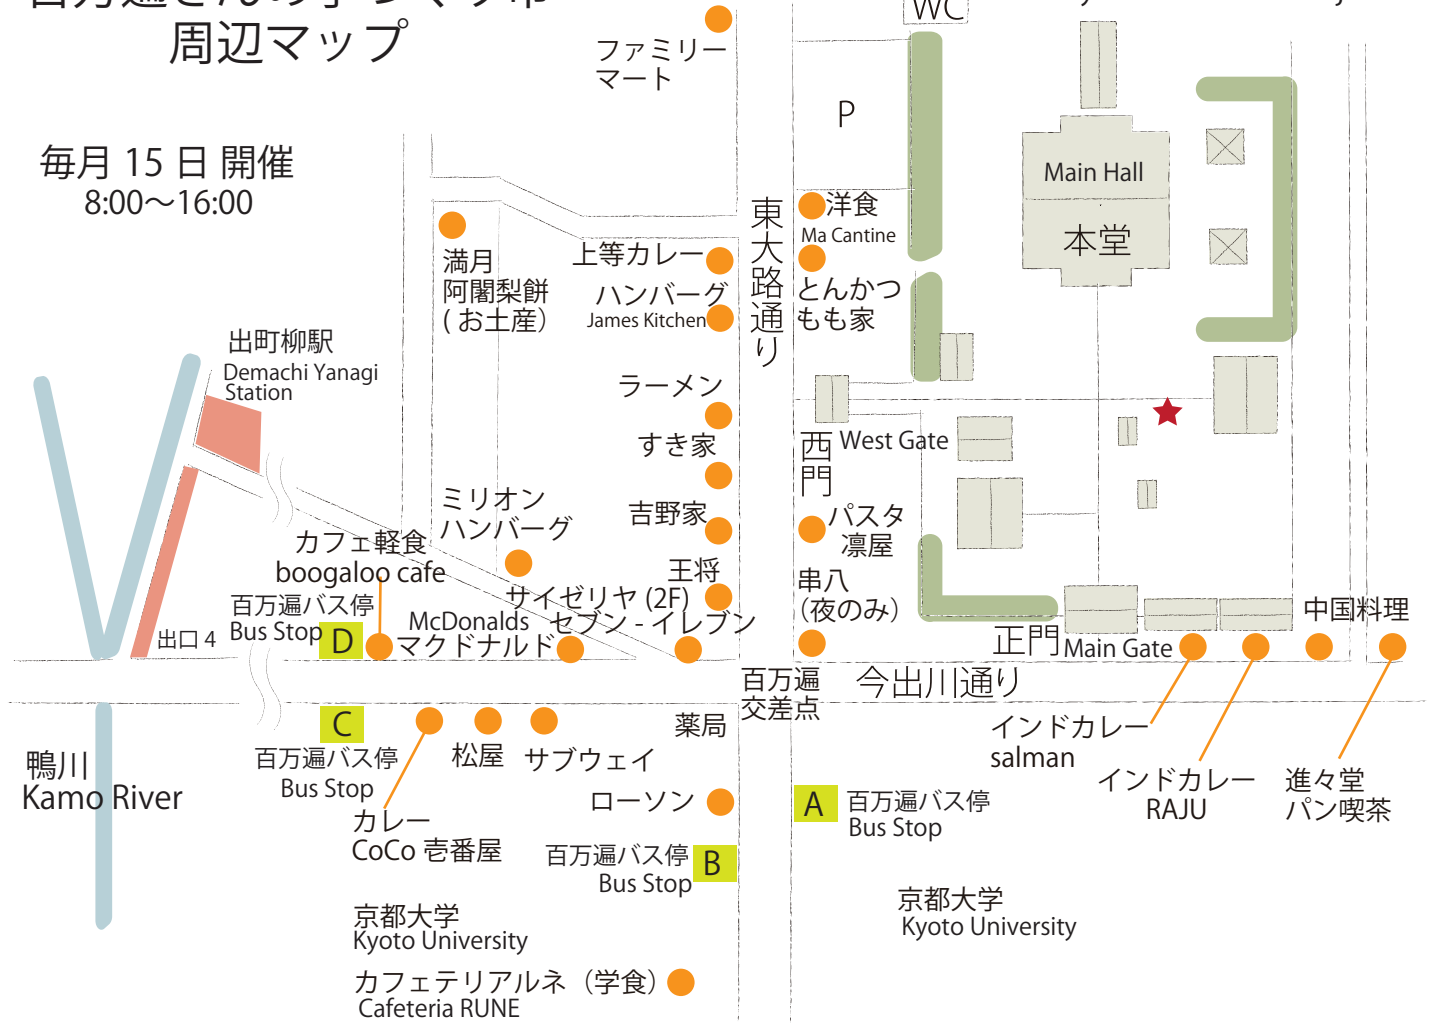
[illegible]
周辺マップ

毎月 15 日 開催
8:00〜16:00

ファミリーマート

WC

P

Main Hall
本堂

東大路通り

洋食
Ma Cantine

とんかつ
もも家

満月
阿闍梨餅
(お土産)

上等カレー

ハンバーグ
James Kitchen

出町柳駅
Demachi Yanagi Station

ラーメン

すき家

西門 West Gate

ミリオン
ハンバーグ

吉野家

パスタ
凛屋

カフェ軽食
boogaloo cafe

王将

串八
(夜のみ)

百万遍バス停
Bus Stop D

出口 4

サイゼリヤ (2F)

McDonalds
マクドナルド

セブン - イレブン

正門 Main Gate

中国料理

百万遍
交差点

今出川通り

C
百万遍バス停
Bus Stop

松屋

サブウェイ

薬局

インドカレー
salman

インドカレー
RAJU

進々堂
パン喫茶

鴨川
Kamo River

カレー
CoCo 壱番屋

ローソン

A 百万遍バス停
Bus Stop

百万遍バス停 B
Bus Stop

京都大学
Kyoto University

京都大学
Kyoto University

カフェテリアルネ (学食)
Cafeteria RUNE